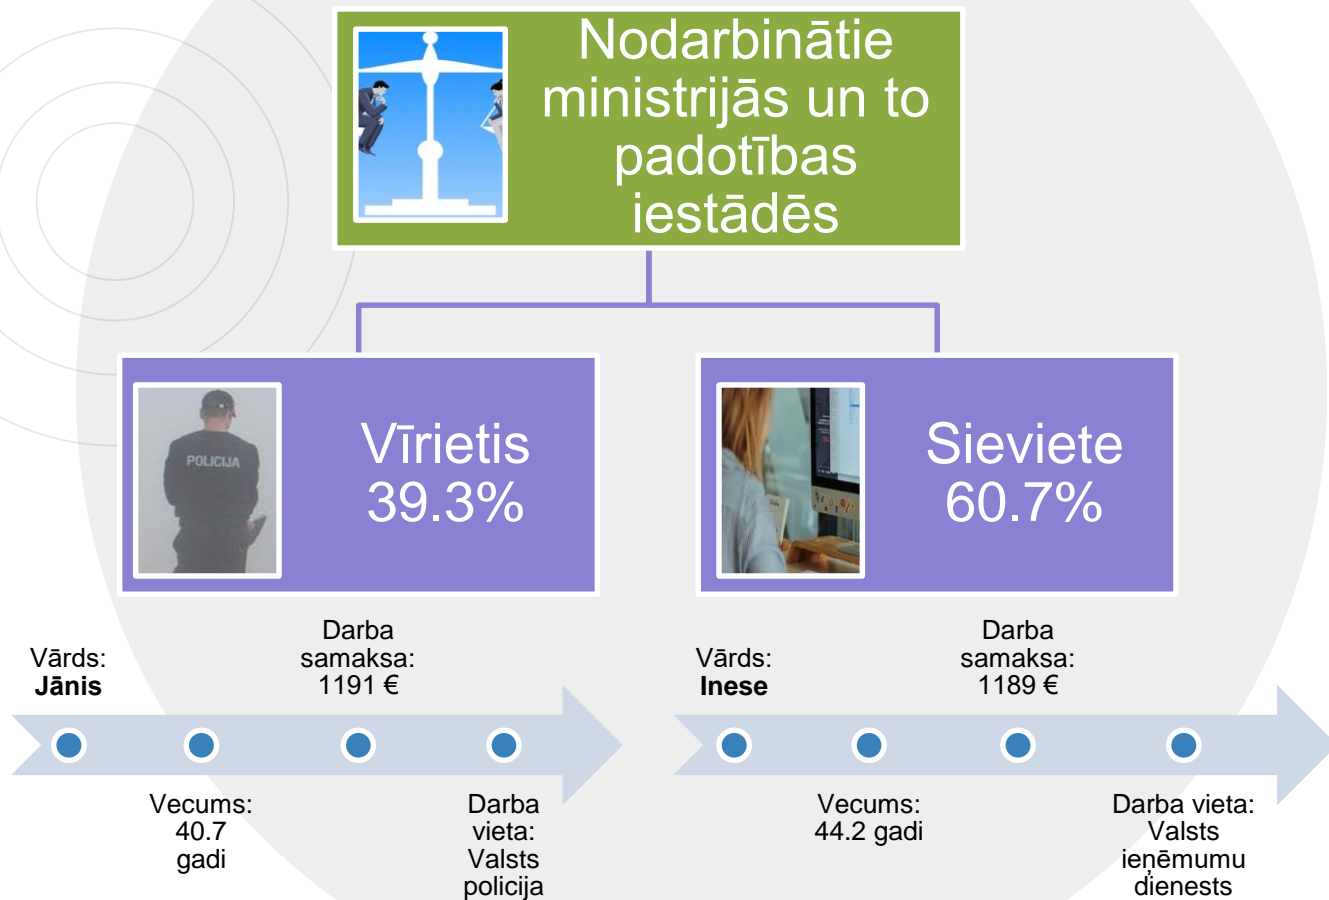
Nodarbinātie ministrijās un to padotības iestādēs

POLICIJA

Vīrietis 39.3%

Sieviete 60.7%

Vārds: **Jānis**

Darba samaksa: 1191 €

Vecums: 40.7 gadi

Darba vieta: Valsts policija

Vārds: **Inese**

Darba samaksa: 1189 €

Vecums: 44.2 gadi

Darba vieta: Valsts ieņēmumu dienests